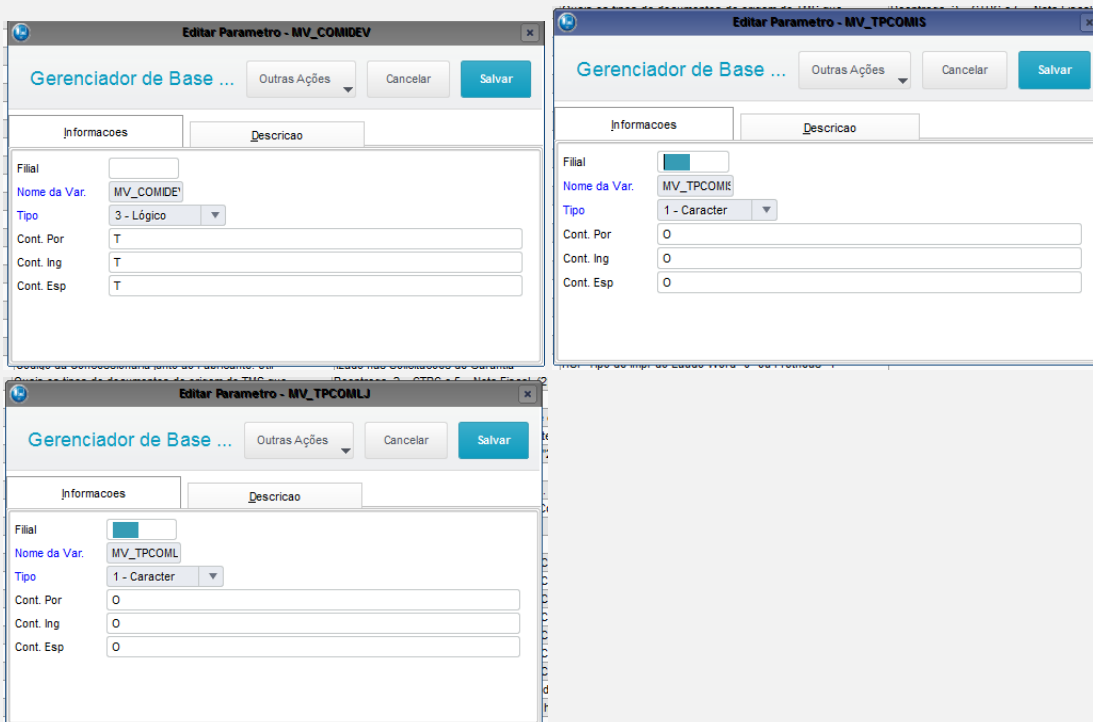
Editar Parametro - MV_COMIDEV

Gerenciador de Base ...
Outras Ações
Cancelar
Salvar

Informacoes
Descricao

Filial
Nome da Var. MV_COMIDEV
Tipo 3 - Lógico
Cont. Por T
Cont. Ing T
Cont. Esp T

Editar Parametro - MV_TPCOMIS

Gerenciador de Base ...
Outras Ações
Cancelar
Salvar

Informacoes
Descricao

Filial
Nome da Var. MV_TPCOMIS
Tipo 1 - Caracter
Cont. Por O
Cont. Ing O
Cont. Esp O

Editar Parametro - MV_TPCOMLJ

Gerenciador de Base ...
Outras Ações
Cancelar
Salvar

Informacoes
Descricao

Filial
Nome da Var. MV_TPCOML
Tipo 1 - Caracter
Cont. Por O
Cont. Ing O
Cont. Esp O